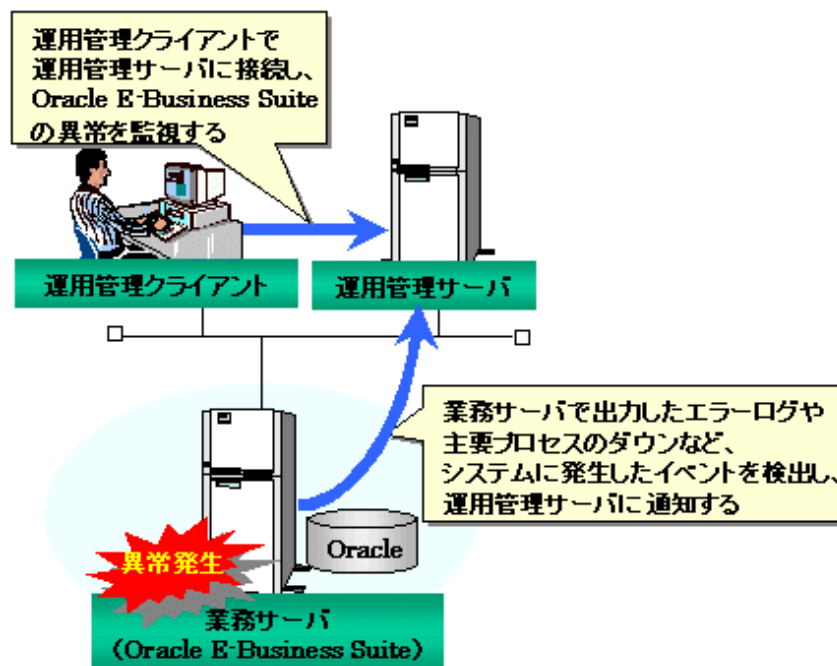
運用管理クライアントで運用管理サーバに接続し、Oracle E-Business Suiteの異常を監視する

運用管理クライアント

運用管理サーバ

業務サーバで出力したエラーログや主要プロセスのダウンなど、システムに発生したイベントを検出し、運用管理サーバに通知する

Oracle

異常発生

業務サーバ
（Oracle E-Business Suite）